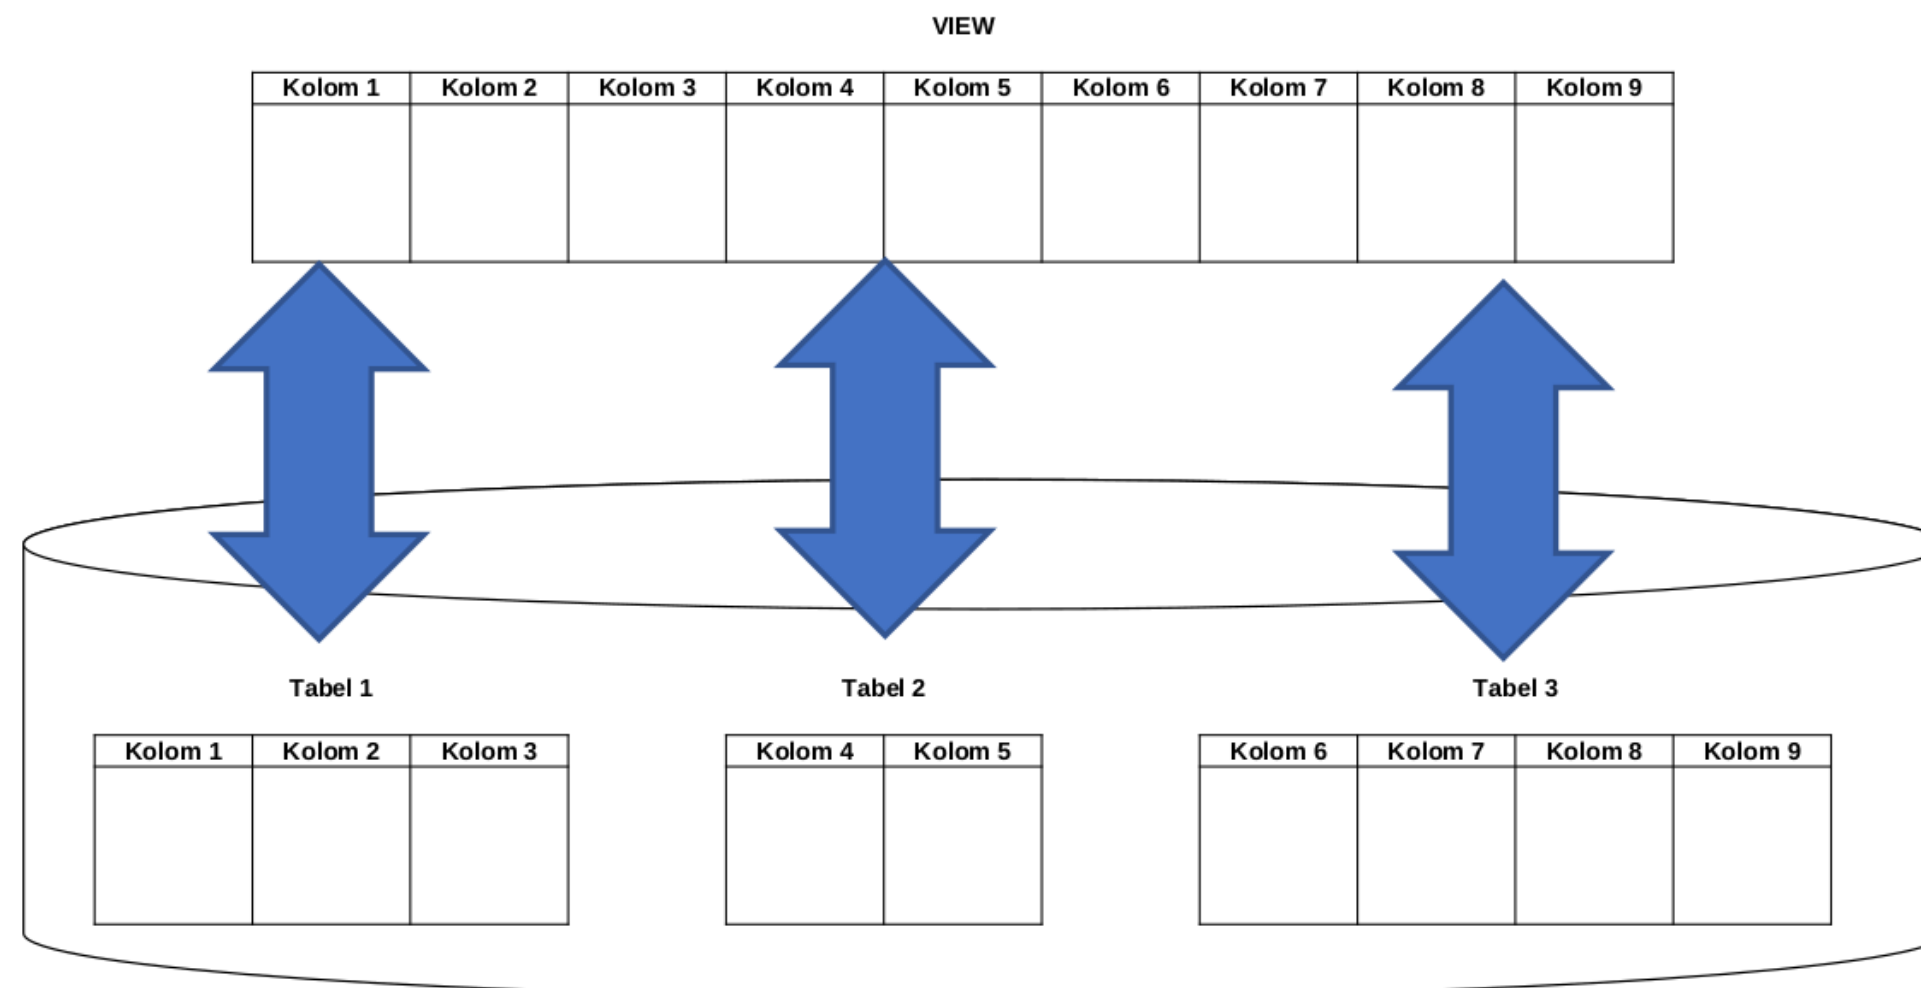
VIEW

| Kolom 1 | Kolom 2 | Kolom 3 | Kolom 4 | Kolom 5 | Kolom 6 | Kolom 7 | Kolom 8 | Kolom 9 |
|---|---|---|---|---|---|---|---|---|
| | | | | | | | | |

Tabel 1

| Kolom 1 | Kolom 2 | Kolom 3 |
|---|---|---|
| | | |

Tabel 2

| Kolom 4 | Kolom 5 |
|---|---|
| | |

Tabel 3

| Kolom 6 | Kolom 7 | Kolom 8 | Kolom 9 |
|---|---|---|---|
| | | | |